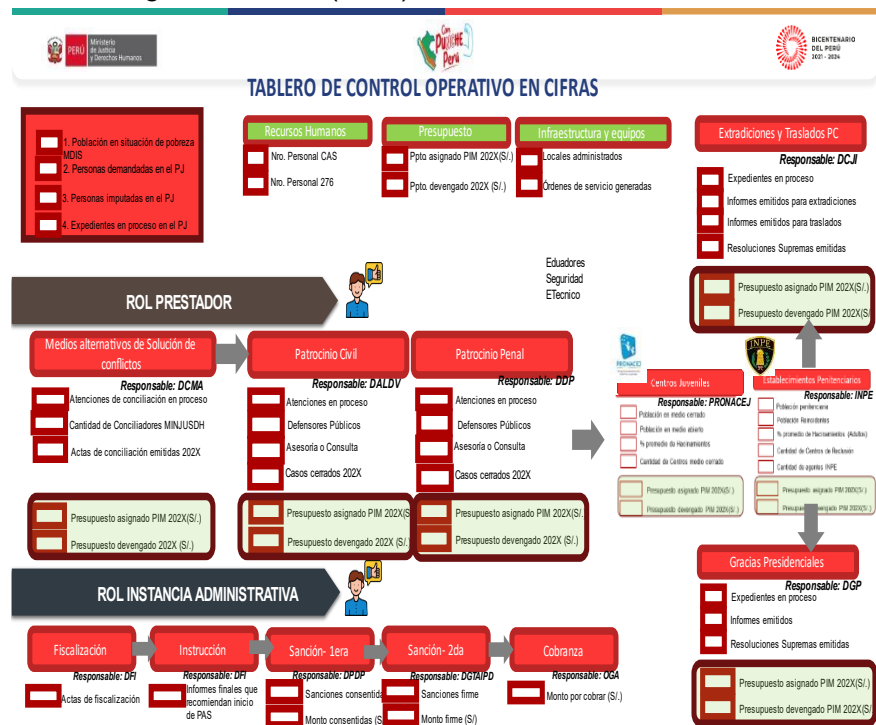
PERÚ Ministerio de Justicia y Derechos Humanos

Con Punche Perú

BICENTENARIO DEL PERÚ 2021 - 2024

TABLERO DE CONTROL OPERATIVO EN CIFRAS

1. Población en situación de pobreza MDIS
2. Personas demandadas en el PJ
3. Personas imputadas en el PJ
4. Expedientes en proceso en el PJ

Recursos Humanos
Nro. Personal CAS
Nro. Personal 276

Presupuesto
Ppto asignado PIM 202X(S/.)
Ppto. devengado 202X (S/.)

Infraestructura y equipos
Locales administrados
Órdenes de servicio generadas

Extradiciones y Traslados PC
Responsable: DCJI
Expedientes en proceso
Informes emitidos para extradiciones
Informes emitidos para traslados
Resoluciones Supremas emitidas
Presupuesto asignado PIM 202X(S/.)
Presupuesto devengado PIM 202X(S/.)

Eduadores
Seguridad
ETecnico

ROL PRESTADOR

Medios alternativos de Solución de conflictos
Responsable: DCMA
Atenciones de conciliación en proceso
Cantidad de Conciliadores MINJUSDH
Actas de conciliación emitidas 202X
Presupuesto asignado PIM 202X(S/.)
Presupuesto devengado 202X (S/.)

Patrocinio Civil
Responsable: DALDV
Atenciones en proceso
Defensores Públicos
Asesoría o Consulta
Casos cerrados 202X
Presupuesto asignado PIM 202X(S/.)
Presupuesto devengado 202X (S/.)

Patrocinio Penal
Responsable: DDP
Atenciones en proceso
Defensores Públicos
Asesoría o Consulta
Casos cerrados 202X
Presupuesto asignado PIM 202X(S/.)
Presupuesto devengado 202X (S/.)

PRONACEJ
Centros Juveniles
Responsable: PRONACEJ
Población en medio cerrado
Población en medio abierto
% promedio de Hacinamiento
Cantidad de Centros medio cerrado
Presupuesto asignado PIM 202X(S/.)
Presupuesto devengado PIM 202X(S/.)

INPE
Establecimientos Penitenciarios
Responsable: INPE
Población penitenciaria
Población Reincidente
% promedio de Hacinamiento (Adultos)
Cantidad de Centros de Reclusión
Cantidad de agentes INPE
Presupuesto asignado PIM 202X(S/.)
Presupuesto devengado PIM 202X(S/.)

Gracias Presidenciales
Responsable: DGP
Expedientes en proceso
Informes emitidos
Resoluciones Supremas emitidas
Presupuesto asignado PIM 202X(S/.)
Presupuesto devengado PIM 202X(S/.)

ROL INSTANCIA ADMINISTRATIVA

Fiscalización
Responsable: DFI
Actas de fiscalización

Instrucción
Responsable: DFI
Informes finales que recomiendan inicio de PAS

Sanción- 1era
Responsable: DPDP
Sanciones consentidas
Monto consentidas (S/.)

Sanción- 2da
Responsable: DGTAIPD
Sanciones firme
Monto firme (S/)

Cobranza
Responsable: OGA
Monto por cobrar (S/.)